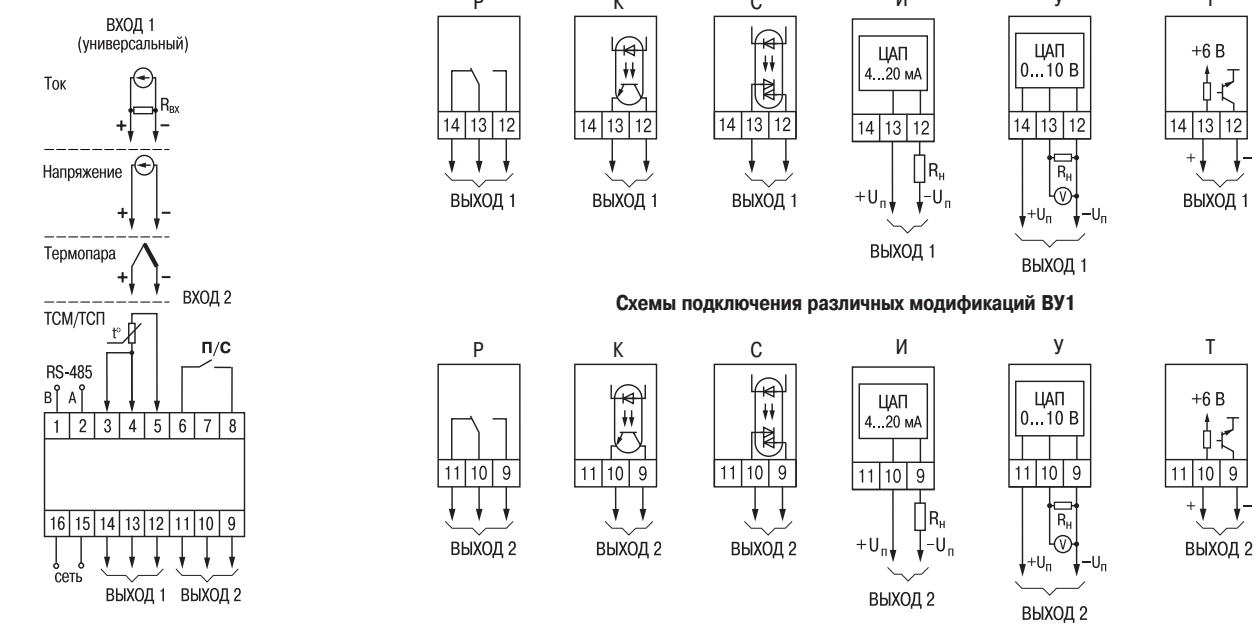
ВХОД 1
(универсальный)

Ток
$R_{вх}$
+ –

Напряжение
+ –

Термопара
+ –

ВХОД 2

ТСМ/ТСП
t°

П/С

RS-485
B A

1 2 3 4 5 6 7 8

16 15 14 13 12 11 10 9

сеть
ВЫХОД 1 ВЫХОД 2

Р
14 13 12
ВЫХОД 1

К
14 13 12
ВЫХОД 1

С
14 13 12
ВЫХОД 1

И
ЦАП
4...20 мА
14 13 12
$R_н$
$+U_п$ $-U_п$
ВЫХОД 1

У
ЦАП
0...10 В
14 13 12
$R_н$
V
$+U_п$ $-U_п$
ВЫХОД 1

Т
+6 В
14 13 12
+ –
ВЫХОД 1

Схемы подключения различных модификаций ВУ1

Р
11 10 9
ВЫХОД 2

К
11 10 9
ВЫХОД 2

С
11 10 9
ВЫХОД 2

И
ЦАП
4...20 мА
11 10 9
$R_н$
$+U_п$ $-U_п$
ВЫХОД 2

У
ЦАП
0...10 В
11 10 9
$R_н$
V
$+U_п$ $-U_п$
ВЫХОД 2

Т
+6 В
11 10 9
+ –
ВЫХОД 2